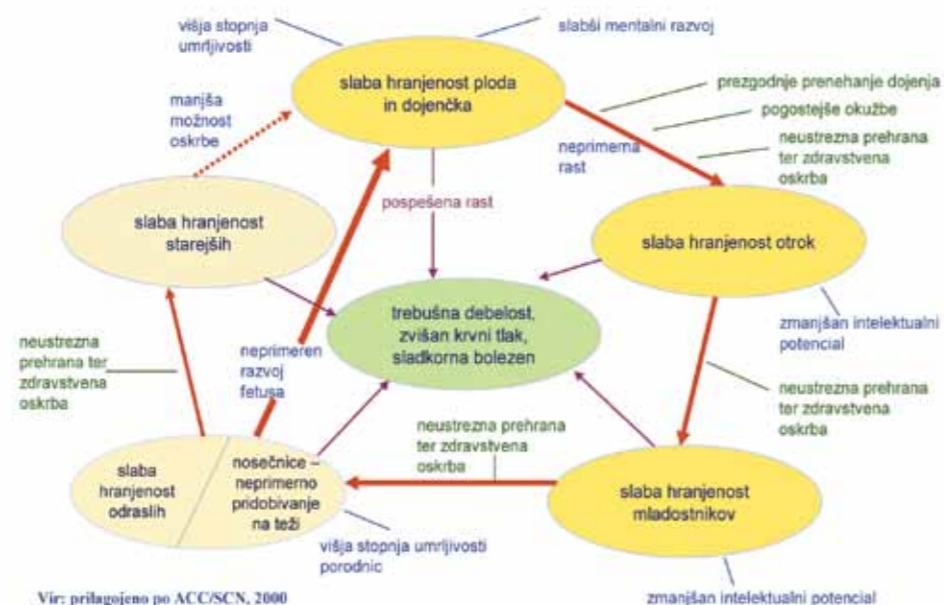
višja stopnja umrljivosti

slabši mentalni razvoj

slaba hranjenost ploda in dojenčka

prezgodnje prenehanje dojenja

pogostejše okužbe

manjša možnost oskrbe

neprimerna rast

neustrezna prehrana ter zdravstvena oskrba

pospešena rast

slaba hranjenost starejših

slaba hranjenost otrok

trebušna debelost, zvišan krvni tlak, sladkorna bolezen

neustrezna prehrana ter zdravstvena oskrba

neprimeren razvoj fetusa

zmanjšan intelektualni potencial

neustrezna prehrana ter zdravstvena oskrba

neustrezna prehrana ter zdravstvena oskrba

slaba hranjenost odraslih

nosečnice – neprimerno pridobivanje na teži

slaba hranjenost mladostnikov

višja stopnja umrljivosti porodnic

Vir: prilagojeno po ACC/SCN, 2000

zmanjšan intelektualni potencial